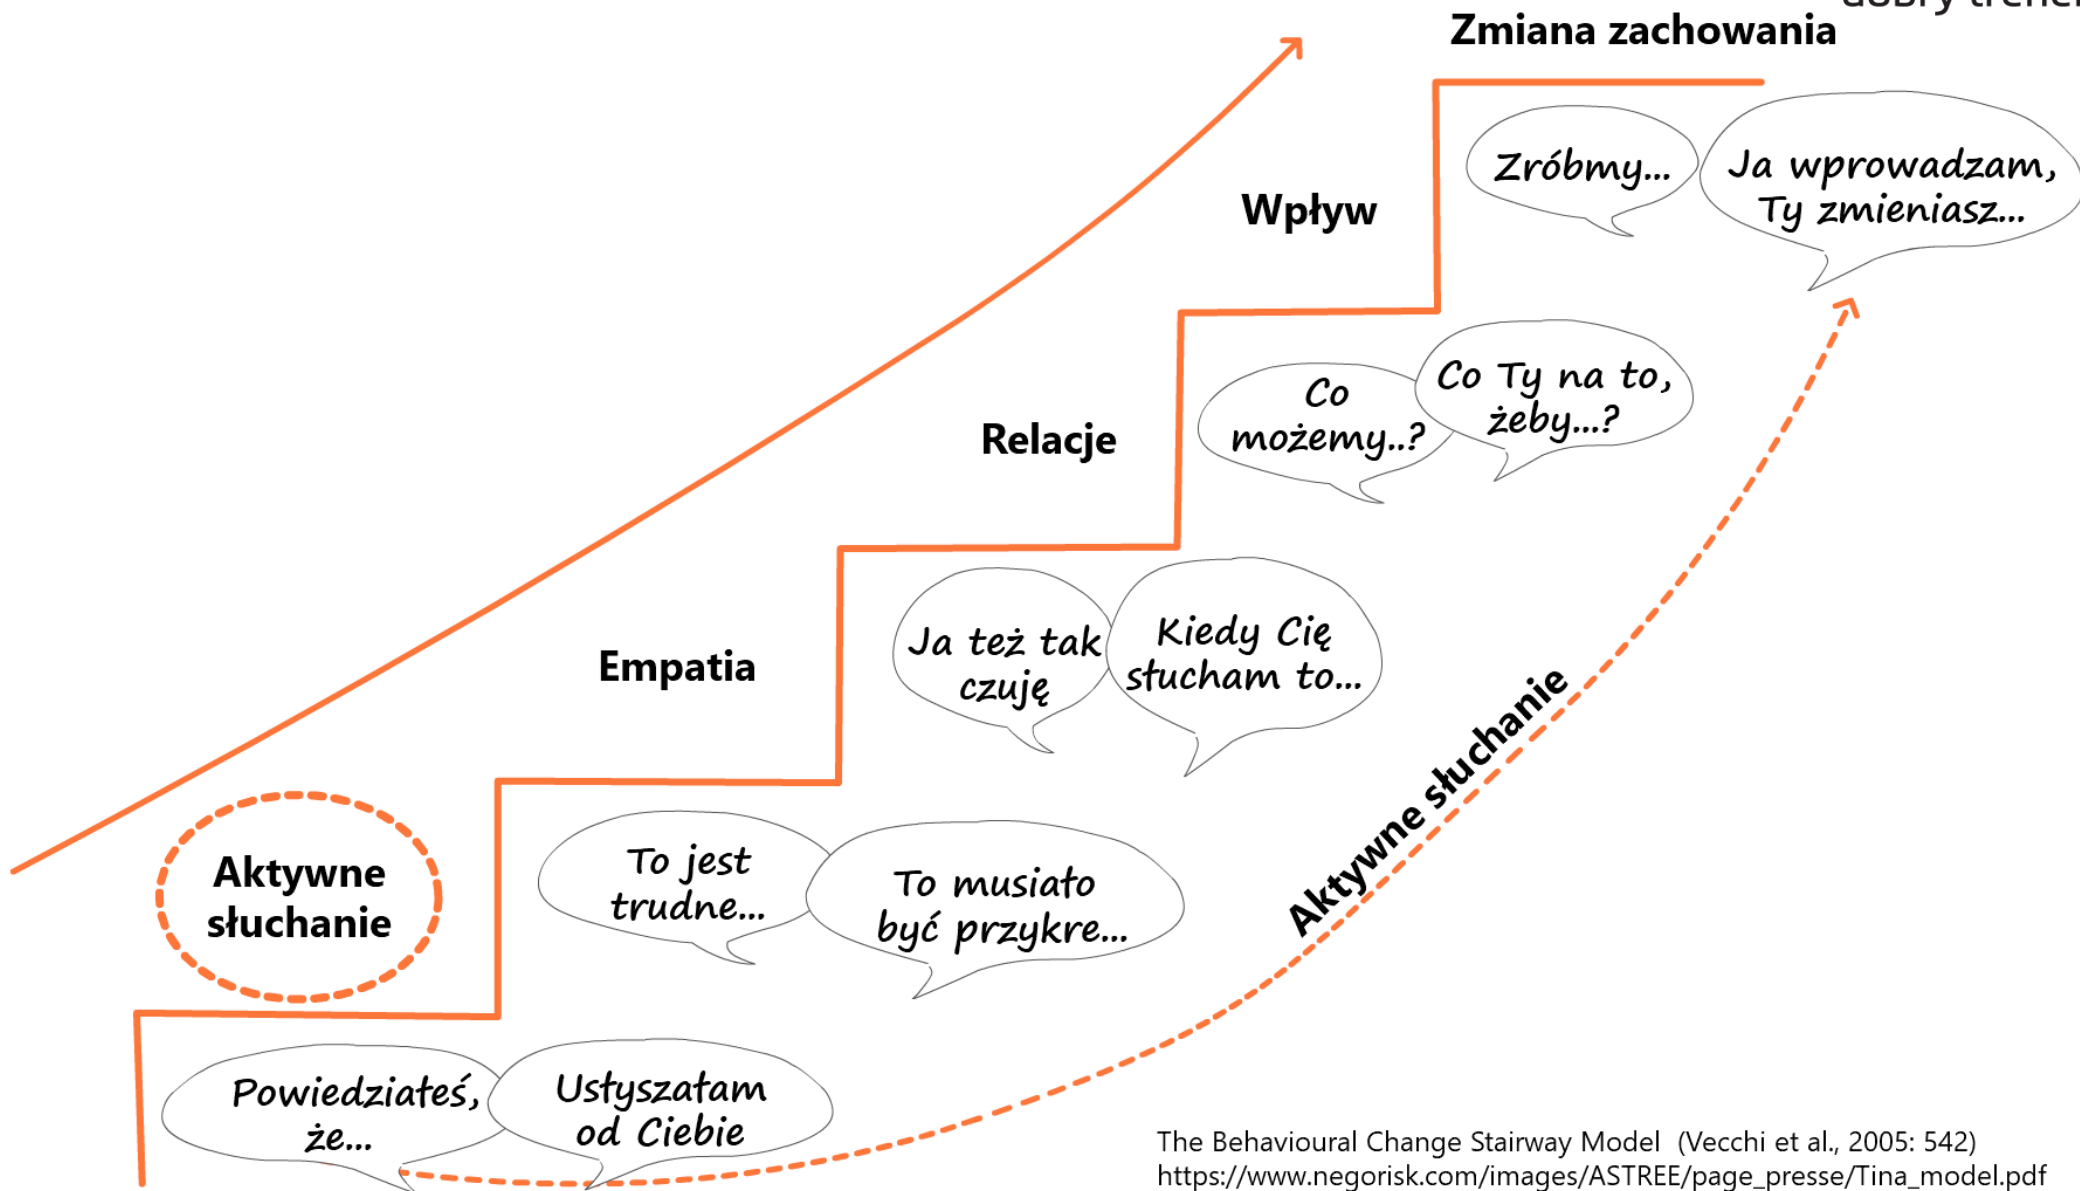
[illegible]

Zmiana zachowania

Wpływ

Zróbmy...

Ja wprowadzam, Ty zmieniasz...

Relacje

Co możemy..?

Co Ty na to, żeby...?

Empatia

Ja też tak czuję

Kiedy Cię słucham to...

Aktywne słuchanie

To jest trudne...

To musiało być przykre...

Aktywne słuchanie

Powiedziałeś, że...

Usłyszałam od Ciebie

The Behavioural Change Stairway Model (Vecchi et al., 2005: 542)
https://www.negorisk.com/images/ASTREE/page_presse/Tina_model.pdf